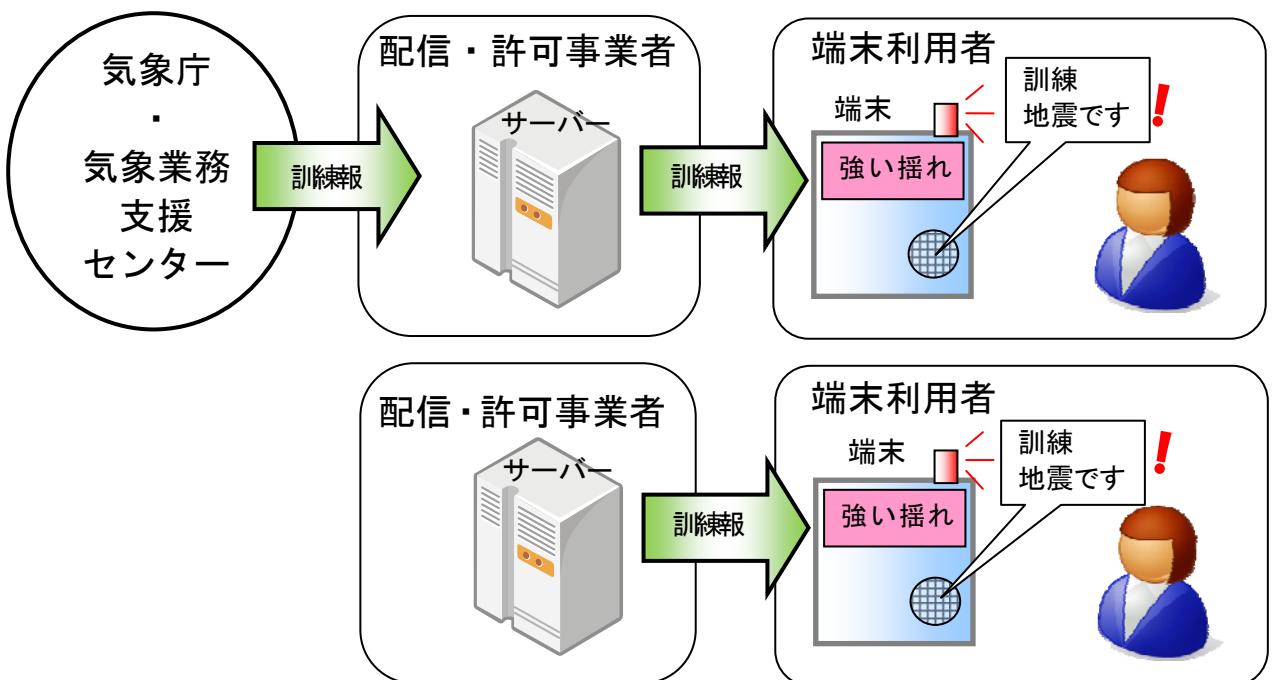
気象庁
・
気象業務支援センター

訓練報

配信・許可事業者

サーバー

訓練報

端末利用者

端末

強い揺れ

訓練
地震です

!

配信・許可事業者

サーバー

訓練報

端末利用者

端末

強い揺れ

訓練
地震です

!